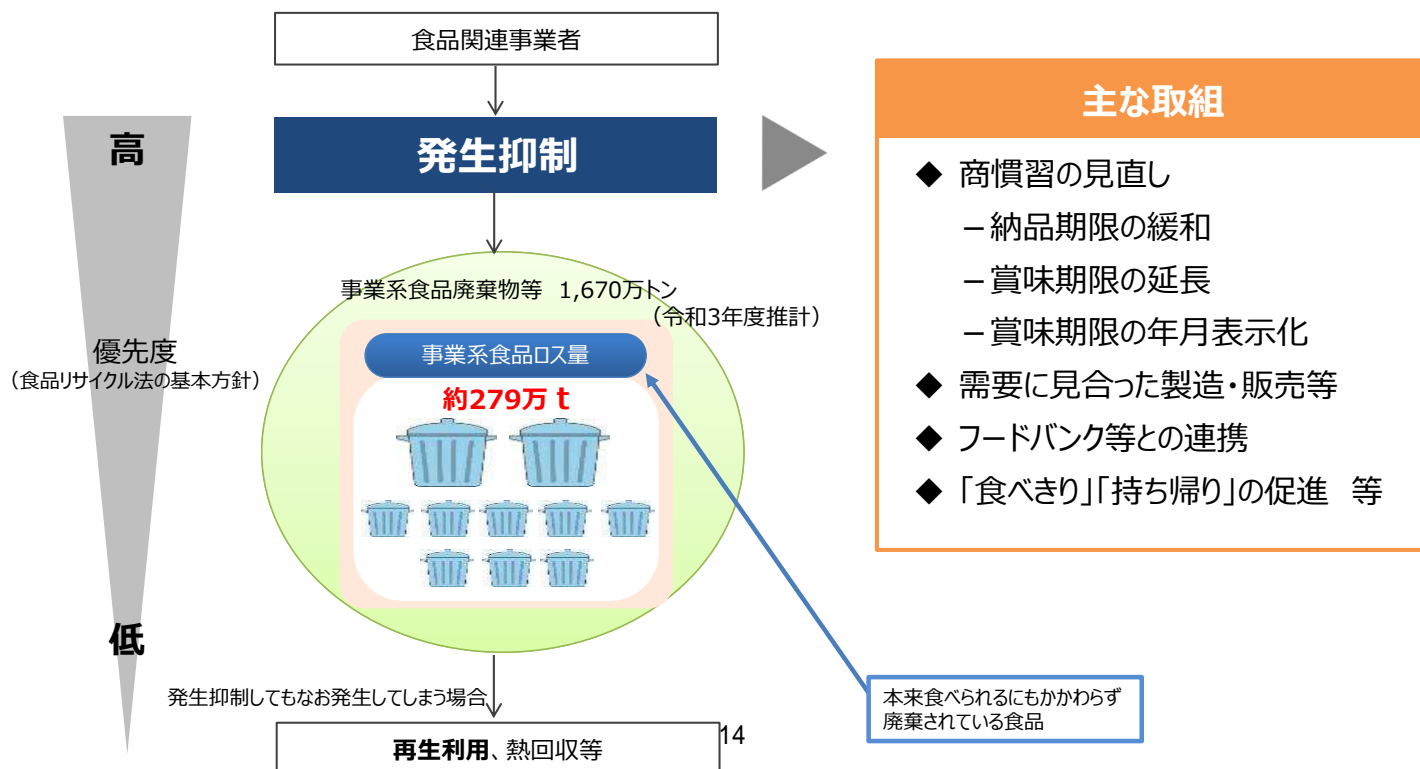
食品関連事業者

高

発生抑制

事業系食品廃棄物等 1,670万トン （令和3年度推計）

優先度 （食品リサイクル法の基本方針）

事業系食品ロス量

約279万 t

低

発生抑制してもなお発生してしまう場合

再生利用、熱回収等

14

主な取組

◆ 商慣習の見直し
－納品期限の緩和
－賞味期限の延長
－賞味期限の年月表示化
◆ 需要に見合った製造・販売等
◆ フードバンク等との連携
◆ 「食べきり」「持ち帰り」の促進 等

本来食べられるにもかかわらず廃棄されている食品